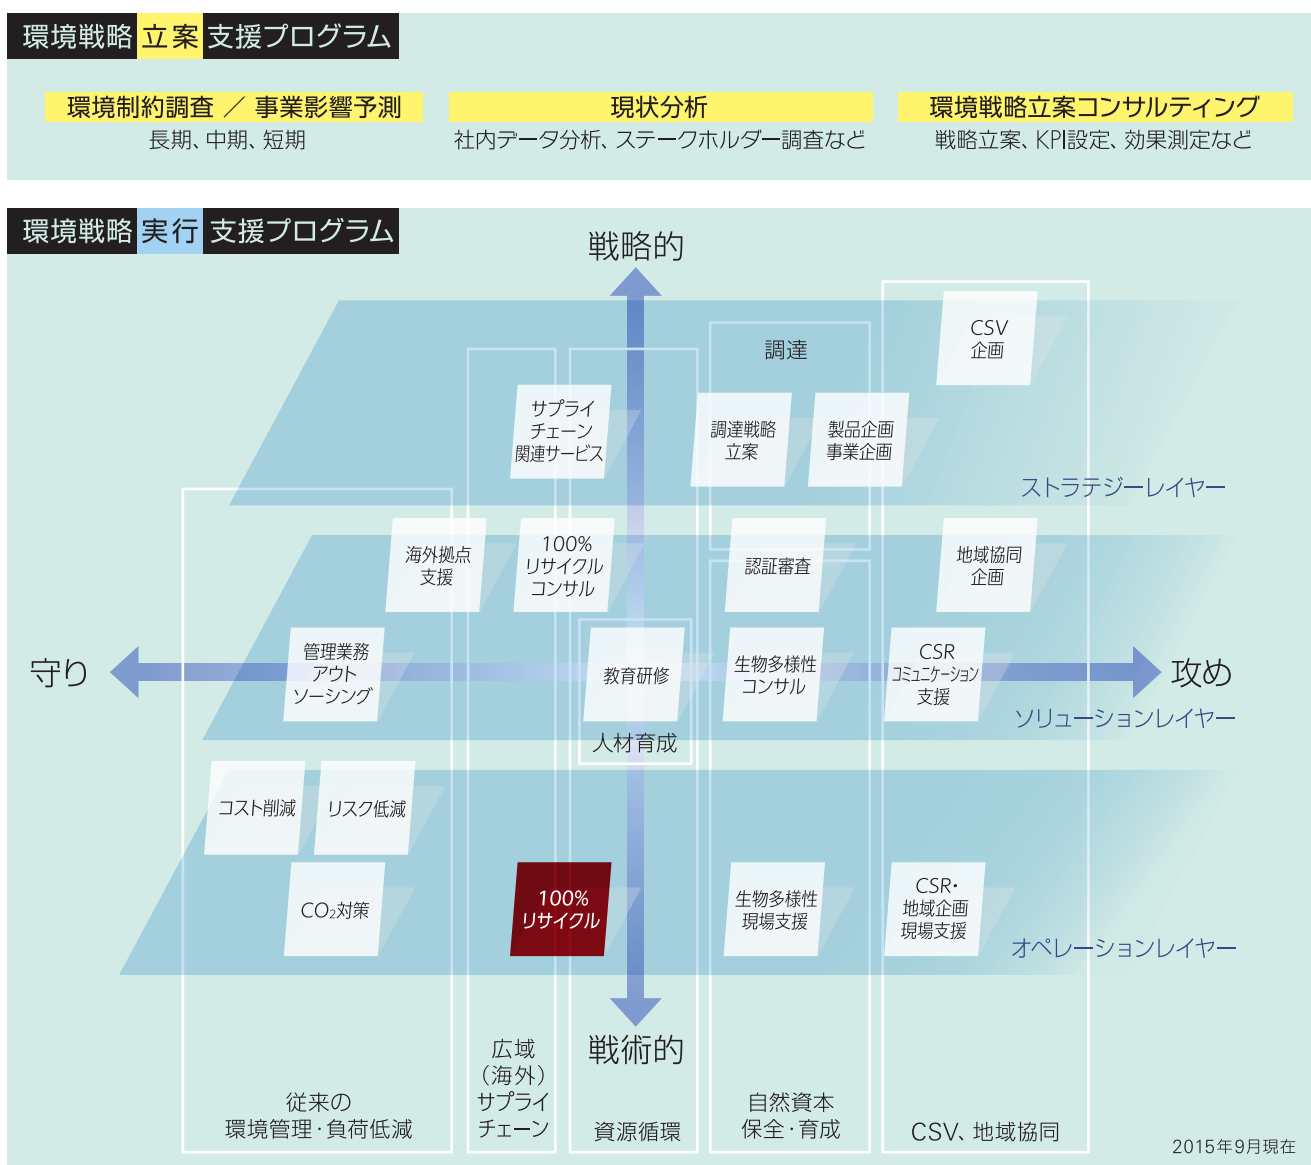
環境戦略立案支援プログラム

環境制約調査 ／ 事業影響予測
長期、中期、短期

現状分析
社内データ分析、ステークホルダー調査など

環境戦略立案コンサルティング
戦略立案、KPI設定、効果測定など

環境戦略実行支援プログラム

戦略的

CSV
企画

調達

サプライチェーン関連サービス

調達戦略立案

製品企画事業企画

ストラテジーレイヤー

海外拠点支援

100%リサイクルコンサル

認証審査

地域協同企画

守り

管理業務アウトソーシング

教育研修

生物多様性コンサル

CSRコミュニケーション支援

攻め

ソリューションレイヤー

人材育成

コスト削減

リスク低減

$CO_2$対策

100%リサイクル

生物多様性現場支援

CSR・地域企画現場支援

オペレーションレイヤー

戦術的

広域（海外）サプライチェーン

従来の環境管理・負荷低減

資源循環

自然資本保全・育成

CSV、地域協同

2015年9月現在